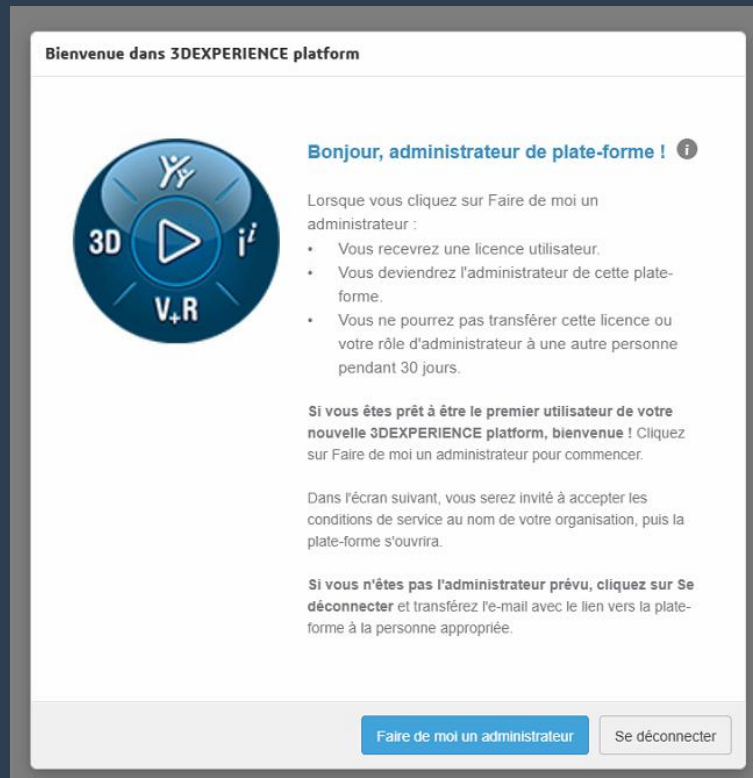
Bienvenue dans 3DEXPERIENCE platform

3D $V_+R$ $i^i$

Bonjour, administrateur de plate-forme !

Lorsque vous cliquez sur Faire de moi un administrateur :
• Vous recevrez une licence utilisateur.
• Vous deviendrez l'administrateur de cette plate-forme.
• Vous ne pourrez pas transférer cette licence ou votre rôle d'administrateur à une autre personne pendant 30 jours.

Si vous êtes prêt à être le premier utilisateur de votre nouvelle 3DEXPERIENCE platform, bienvenue ! Cliquez sur Faire de moi un administrateur pour commencer.

Dans l'écran suivant, vous serez invité à accepter les conditions de service au nom de votre organisation, puis la plate-forme s'ouvrira.

Si vous n'êtes pas l'administrateur prévu, cliquez sur Se déconnecter et transférez l'e-mail avec le lien vers la plate-forme à la personne appropriée.

Faire de moi un administrateur
Se déconnecter